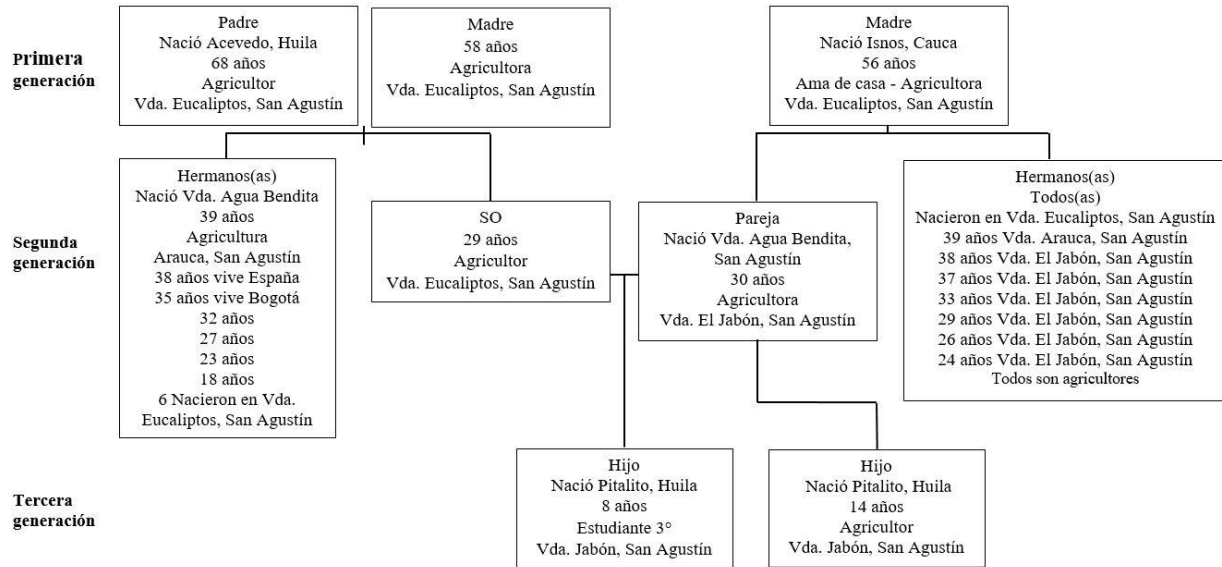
Primera generación

Padre
Nació Acevedo, Huila
68 años
Agricultor
Vda. Eucaliptos, San Agustín

Madre
58 años
Agricultora
Vda. Eucaliptos, San Agustín

Madre
Nació Isnos, Cauca
56 años
Ama de casa - Agricultora
Vda. Eucaliptos, San Agustín

Segunda generación

Hermanos(as)
Nació Vda. Agua Bendita
39 años
Agricultura
Arauca, San Agustín
38 años vive España
35 años vive Bogotá
32 años
27 años
23 años
18 años
6 Nacieron en Vda. Eucaliptos, San Agustín

SO
29 años
Agricultor
Vda. Eucaliptos, San Agustín

Pareja
Nació Vda. Agua Bendita, San Agustín
30 años
Agricultora
Vda. El Jabón, San Agustín

Hermanos(as)
Todos(as)
Nacieron en Vda. Eucaliptos, San Agustín
39 años Vda. Arauca, San Agustín
38 años Vda. El Jabón, San Agustín
37 años Vda. El Jabón, San Agustín
33 años Vda. El Jabón, San Agustín
29 años Vda. El Jabón, San Agustín
26 años Vda. El Jabón, San Agustín
24 años Vda. El Jabón, San Agustín
Todos son agricultores

Tercera generación

Hijo
Nació Pitalito, Huila
8 años
Estudiante 3°
Vda. Jabón, San Agustín

Hijo
Nació Pitalito, Huila
14 años
Agricultor
Vda. Jabón, San Agustín